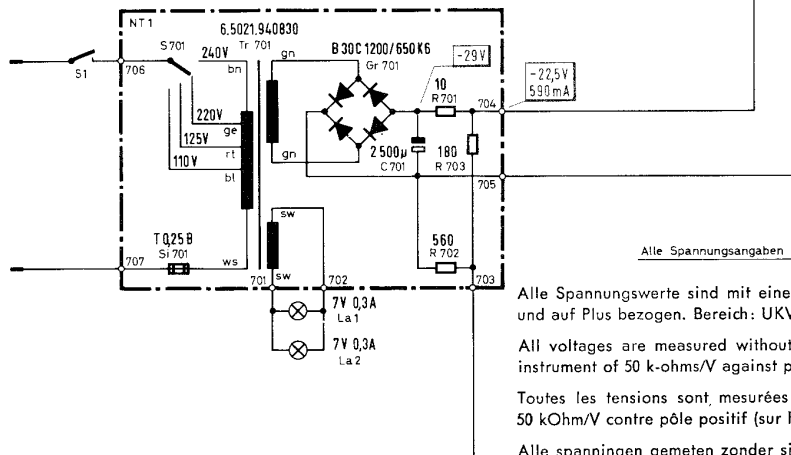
NT1

6.5021.940830

S701

240V

Tr 701

B30C1200/650K6

Gr 701

-29V

S1

706

bn

gn

220V

ge

125V

rt

110V

bl

gn

10

R701

704

-22,5V

590mA

2500µ

C701

180

R703

705

TQ25B

Si 701

707

ws

701

sw

sw

702

703

560

R702

7V 0,3A

La1

7V 0,3A

La2

Alle Spannungsangaben

Alle Spannungswerte sind mit eine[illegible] und auf Plus bezogen. Bereich: UKV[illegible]

All voltages are measured without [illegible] instrument of 50 k-ohms/V against p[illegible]

Toutes les tensions sont mesurées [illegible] 50 kOhm/V contre pôle positif (sur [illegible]

Alle spanningen gemeten zonder si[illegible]